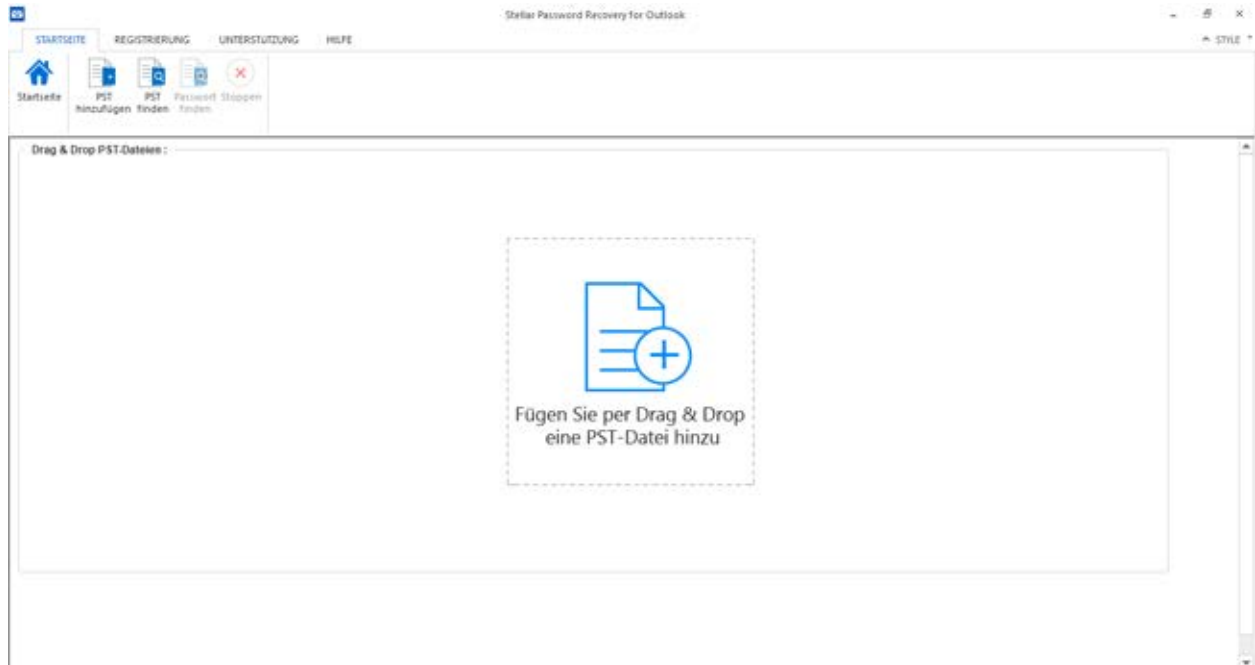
Stellar Password Recovery for Outlook

STARTSEITE REGISTRIERUNG UNTERSTUTZUNG HILFE

STYLE

Startseite PST hinzufügen PST finden Passwort finden Stoppen

Drag & Drop PST-Dateien :

Fügen Sie per Drag & Drop eine PST-Datei hinzu